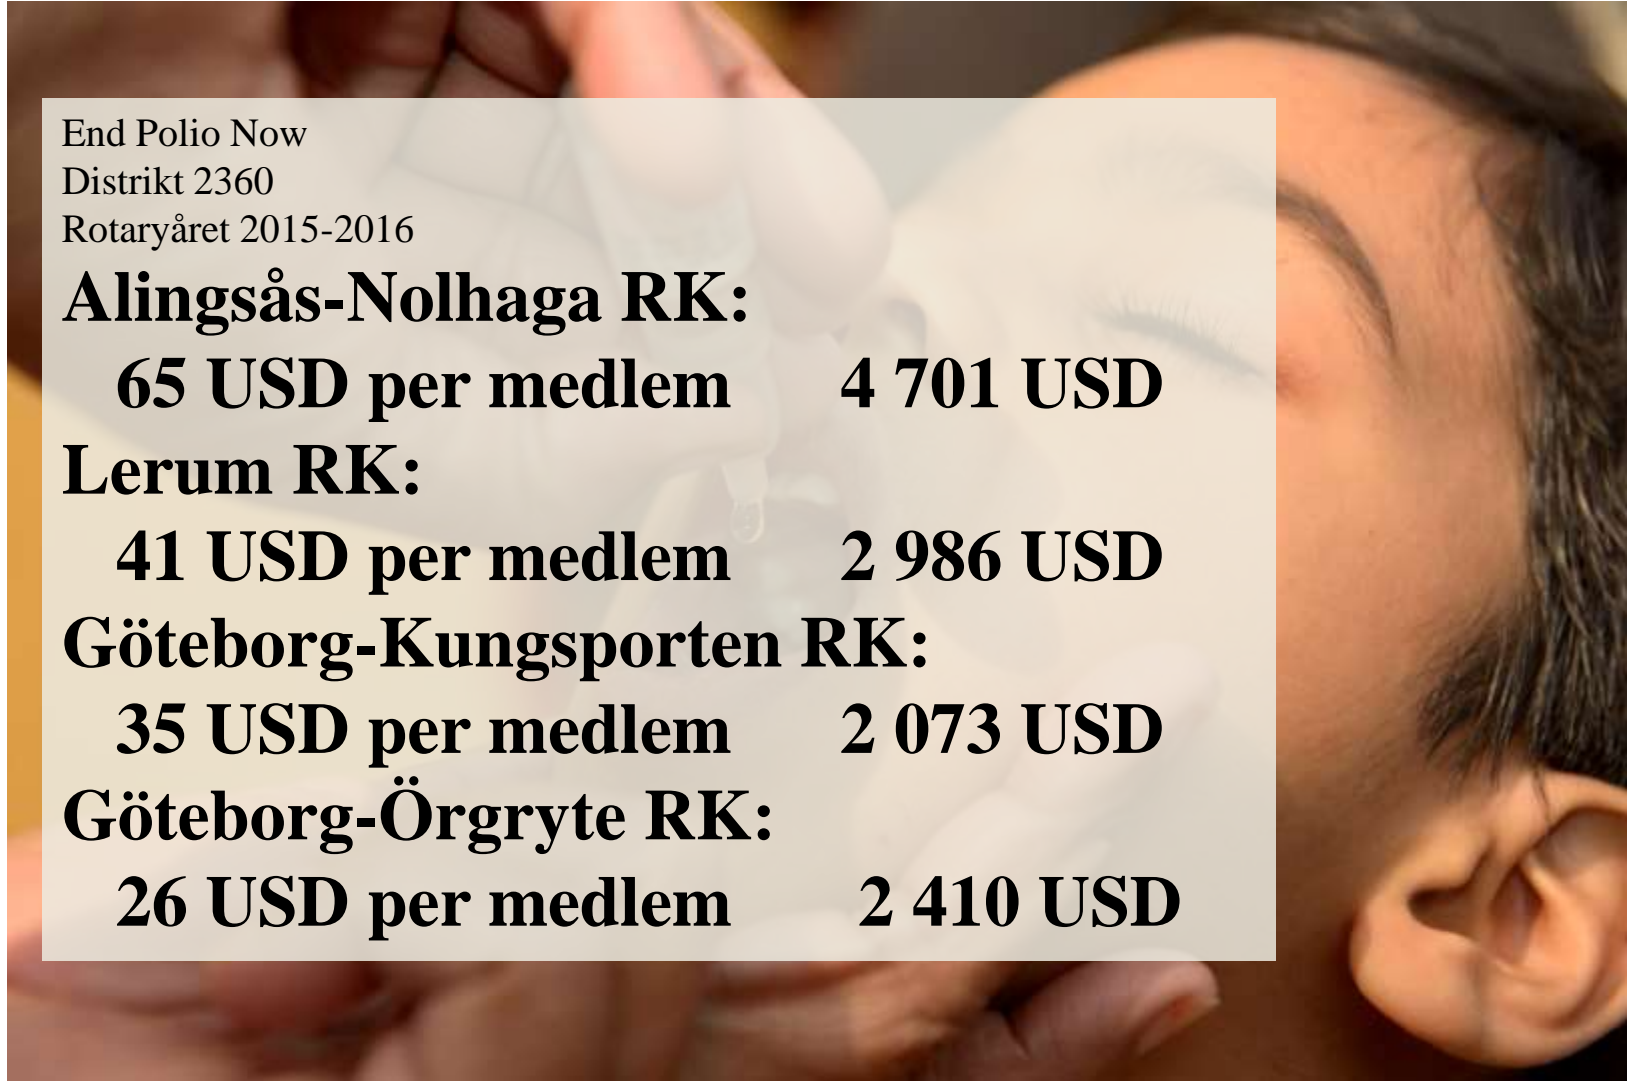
End Polio Now
Distrikt 2360
Rotaryåret 2015-2016

Alingsås-Nolhaga RK:
65 USD per medlem 4 701 USD
Lerum RK:
41 USD per medlem 2 986 USD
Göteborg-Kungsporten RK:
35 USD per medlem 2 073 USD
Göteborg-Örgryte RK:
26 USD per medlem 2 410 USD